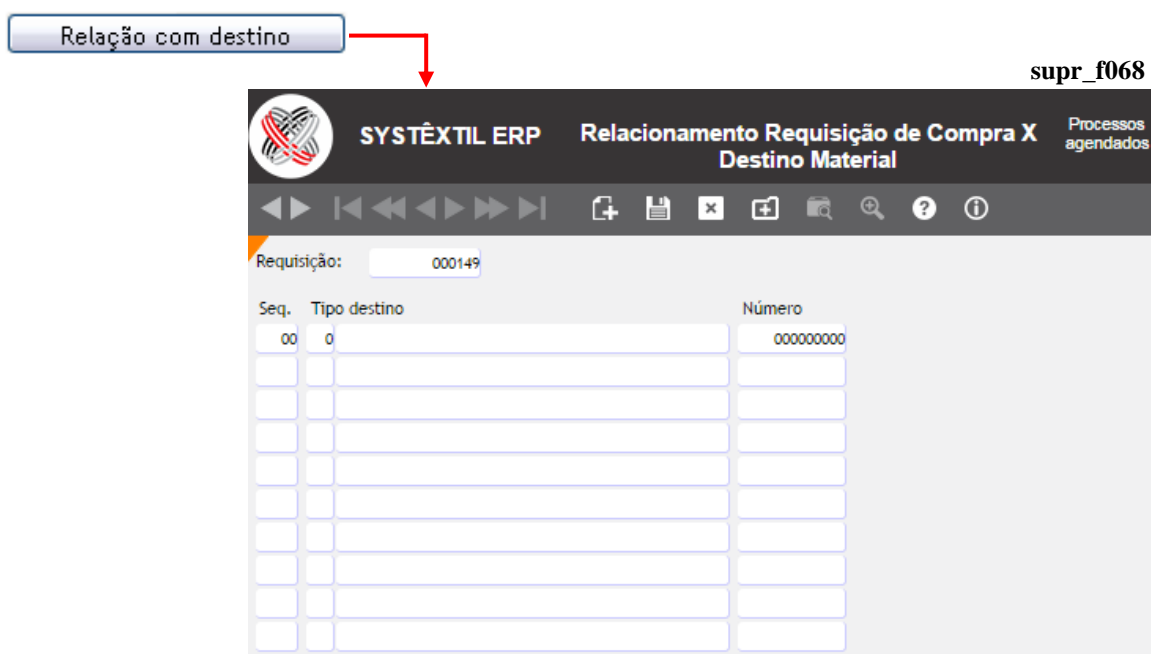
Relação com destino

supr_f068

SYSTÊXTIL ERP

Relacionamento Requisição de Compra X Destino Material

Processos agendados

Requisição: 000149

| Seq. | Tipo destino | | Número |
|---|---|---|---|
| 00 | 0 | | 000000000 |
| | | | |
| | | | |
| | | | |
| | | | |
| | | | |
| | | | |
| | | | |
| | | | |
| | | | |